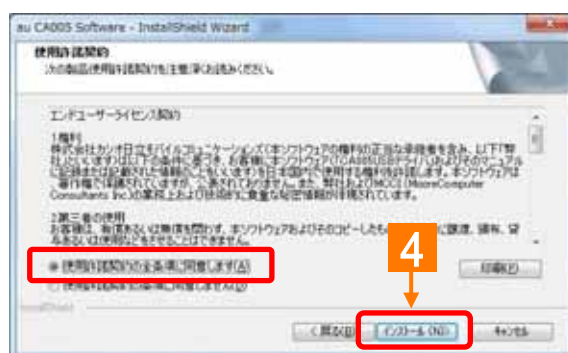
au CA005 Software - InstallShield Wizard

使用許諾契約

次の製品使用許諾契約を注意深くお読みください。

エンドユーザーライセンス契約

1.権利
株式会社カシオ日立モバイルコミュニケーションズ(本ソフトウェアの権利の正当な承継者を含み、以下「弊社」といいます)は以下の条件に基づき、お客様に本ソフトウェア(CA005USBドライバおよびそのマニュアル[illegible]本ソフトウェアを日本国内で使用する権利を許諾します。本ソフトウェアは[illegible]また、弊社はMCCI(Moore Computer Consultants Inc.)の著作権およびその他の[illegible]

2.第三者の使用
お客様は、有償あるいは無償を問わず、本ソフトウェアおよびそのコピーをいかなる第三者にも譲渡、頒布、貸与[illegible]

◉ 使用許諾契約の全条項に同意します(A)

○ 使用許諾契約の条項に同意しません(D)

印刷(P)

4

InstallShield

< 戻る(B)

インストール(N)

キャンセル